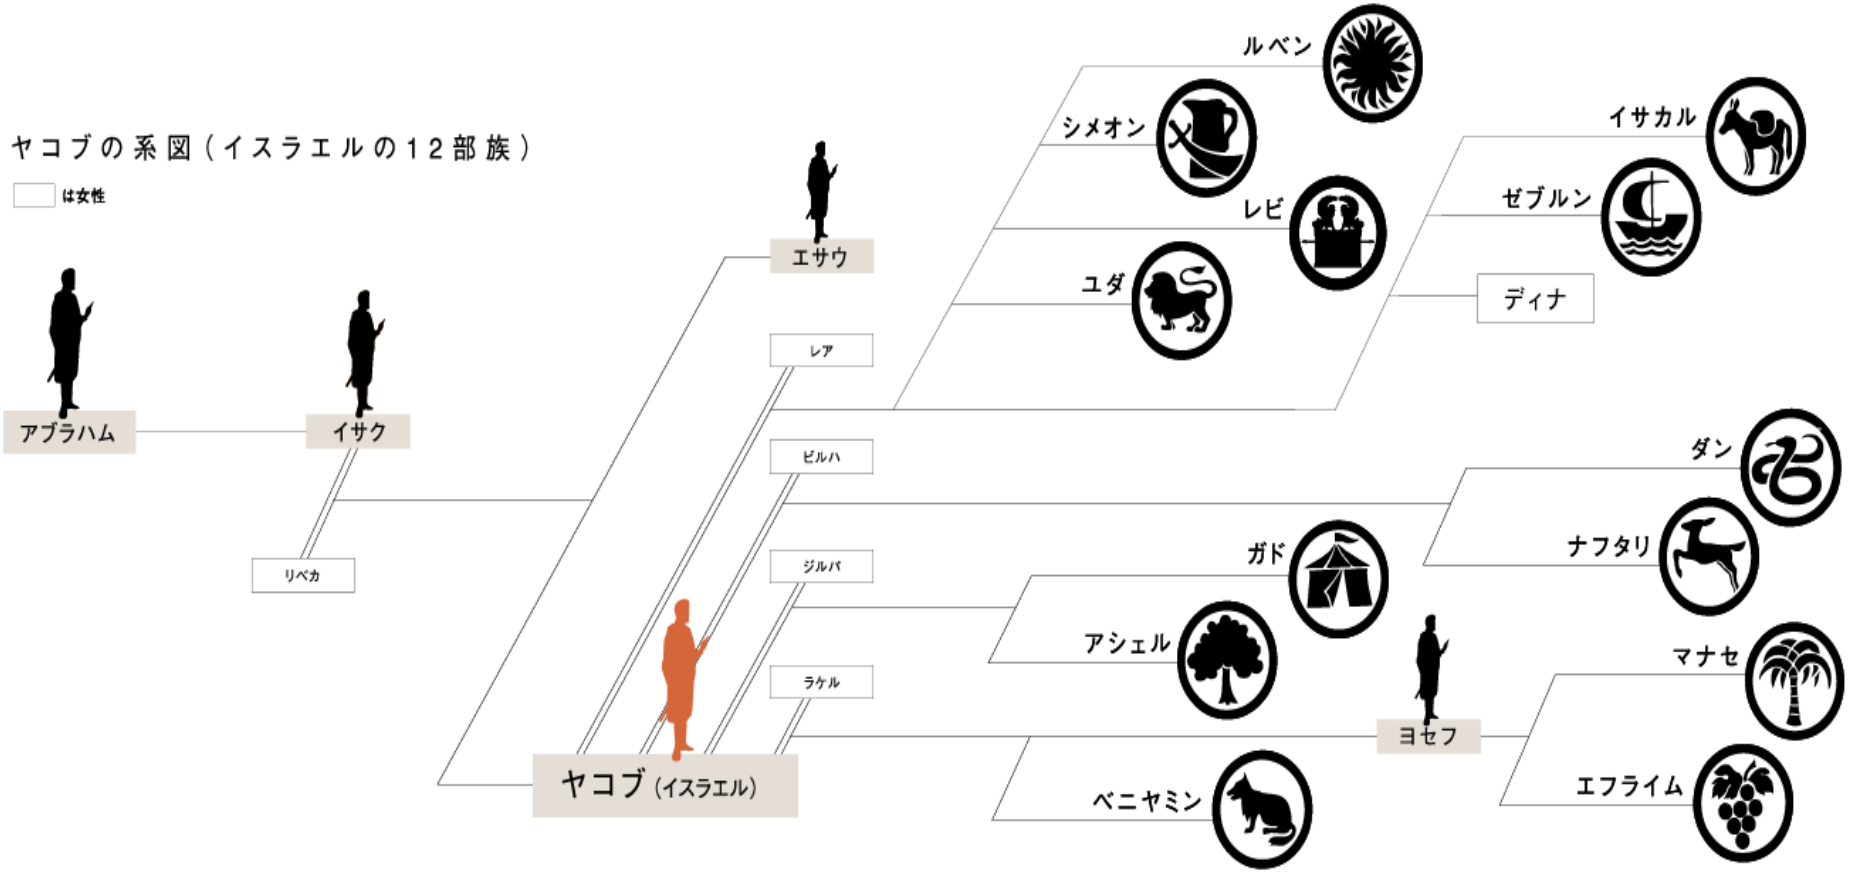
ヤコブの系図（イスラエルの12部族）

は女性

アブラハム

イサク

リベカ

エサウ

レア

ビルハ

ジルパ

ラケル

ヤコブ（イスラエル）

ルベン

シメオン

レビ

ユダ

イサカル

ゼブルン

ディナ

ダン

ナフタリ

ガド

アシェル

ヨセフ

マナセ

エフライム

ベニヤミン